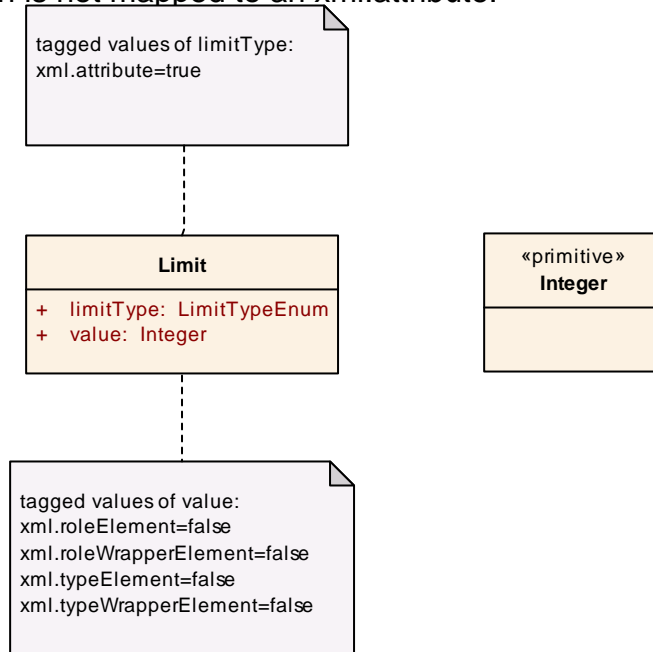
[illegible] is not mapped to an xml.attribute.

tagged values of limitType:
xml.attribute=true

Limit

+ limitType: LimitTypeEnum
+ value: Integer

«primitive»
Integer

tagged values of value:
xml.roleElement=false
xml.roleWrapperElement=false
xml.typeElement=false
xml.typeWrapperElement=false